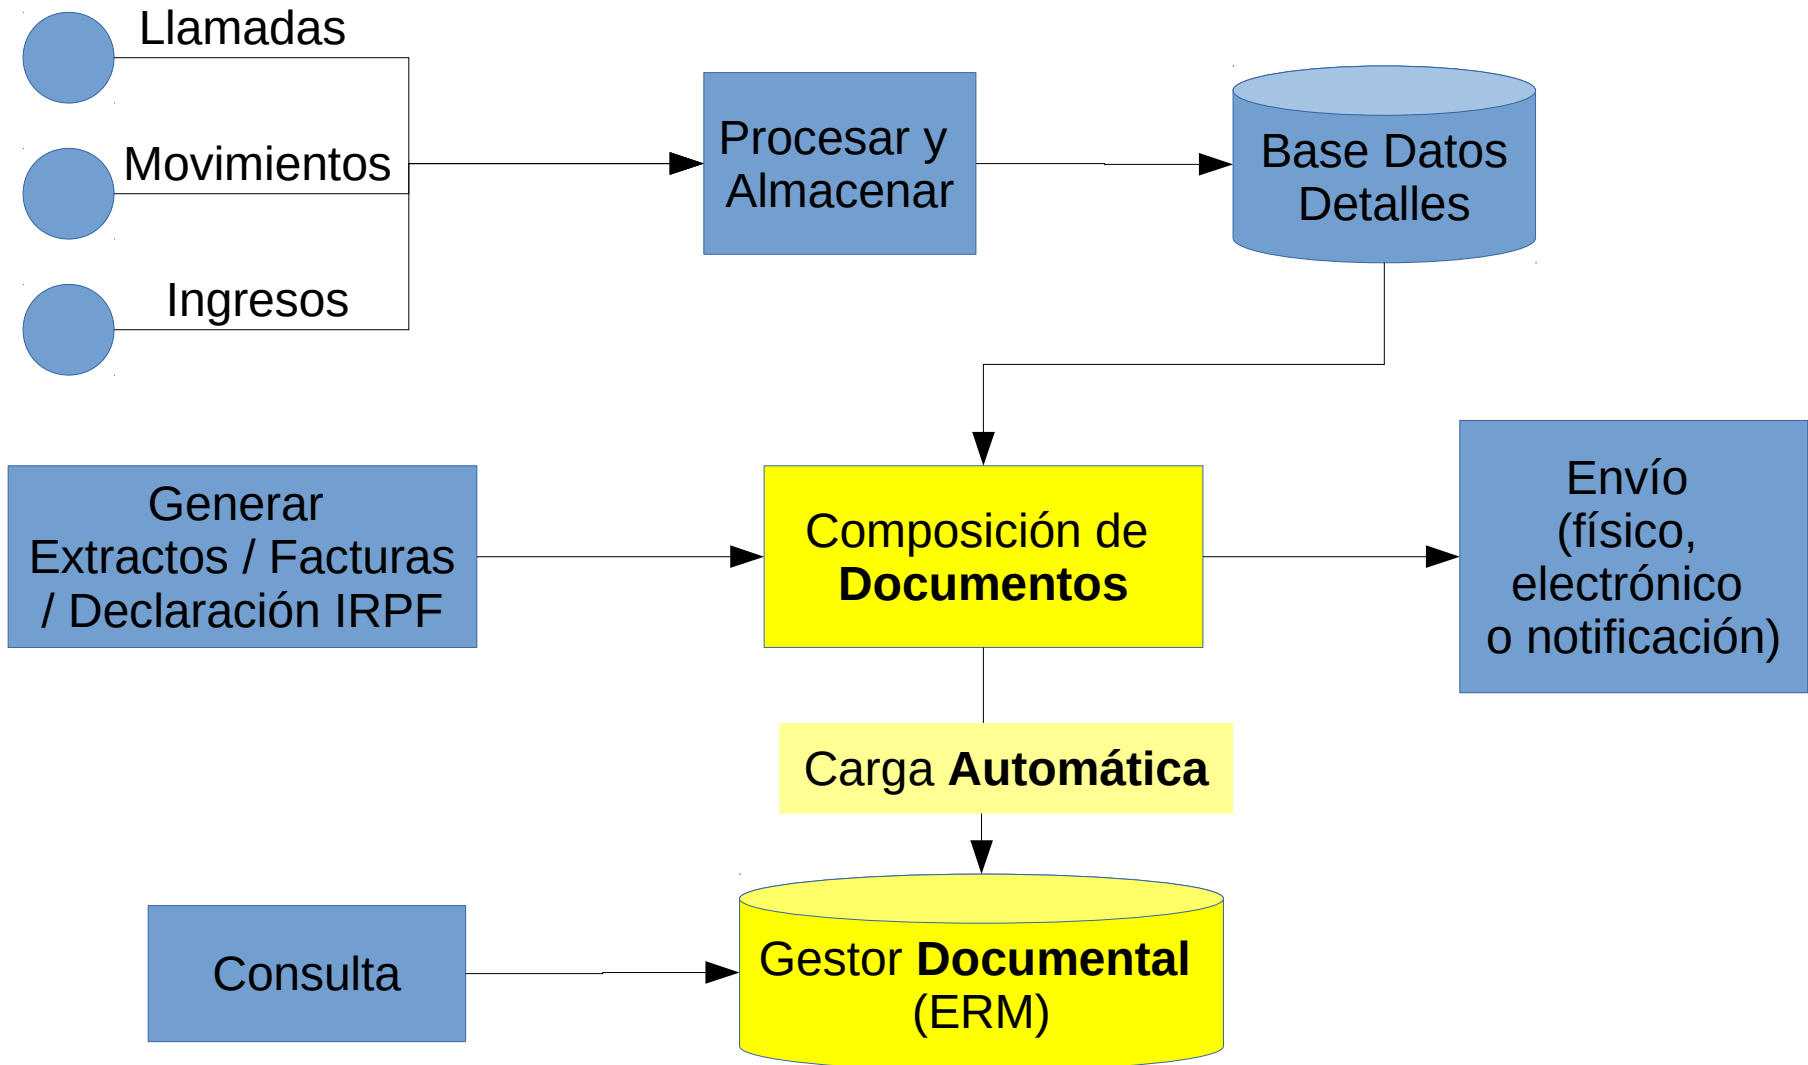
Llamadas

Movimientos

Ingresos

Procesar y Almacenar

Base Datos Detalles

Generar Extractos / Facturas / Declaración IRPF

Composición de **Documentos**

Envío (físico, electrónico o notificación)

Carga **Automática**

Consulta

Gestor **Documental** (ERM)